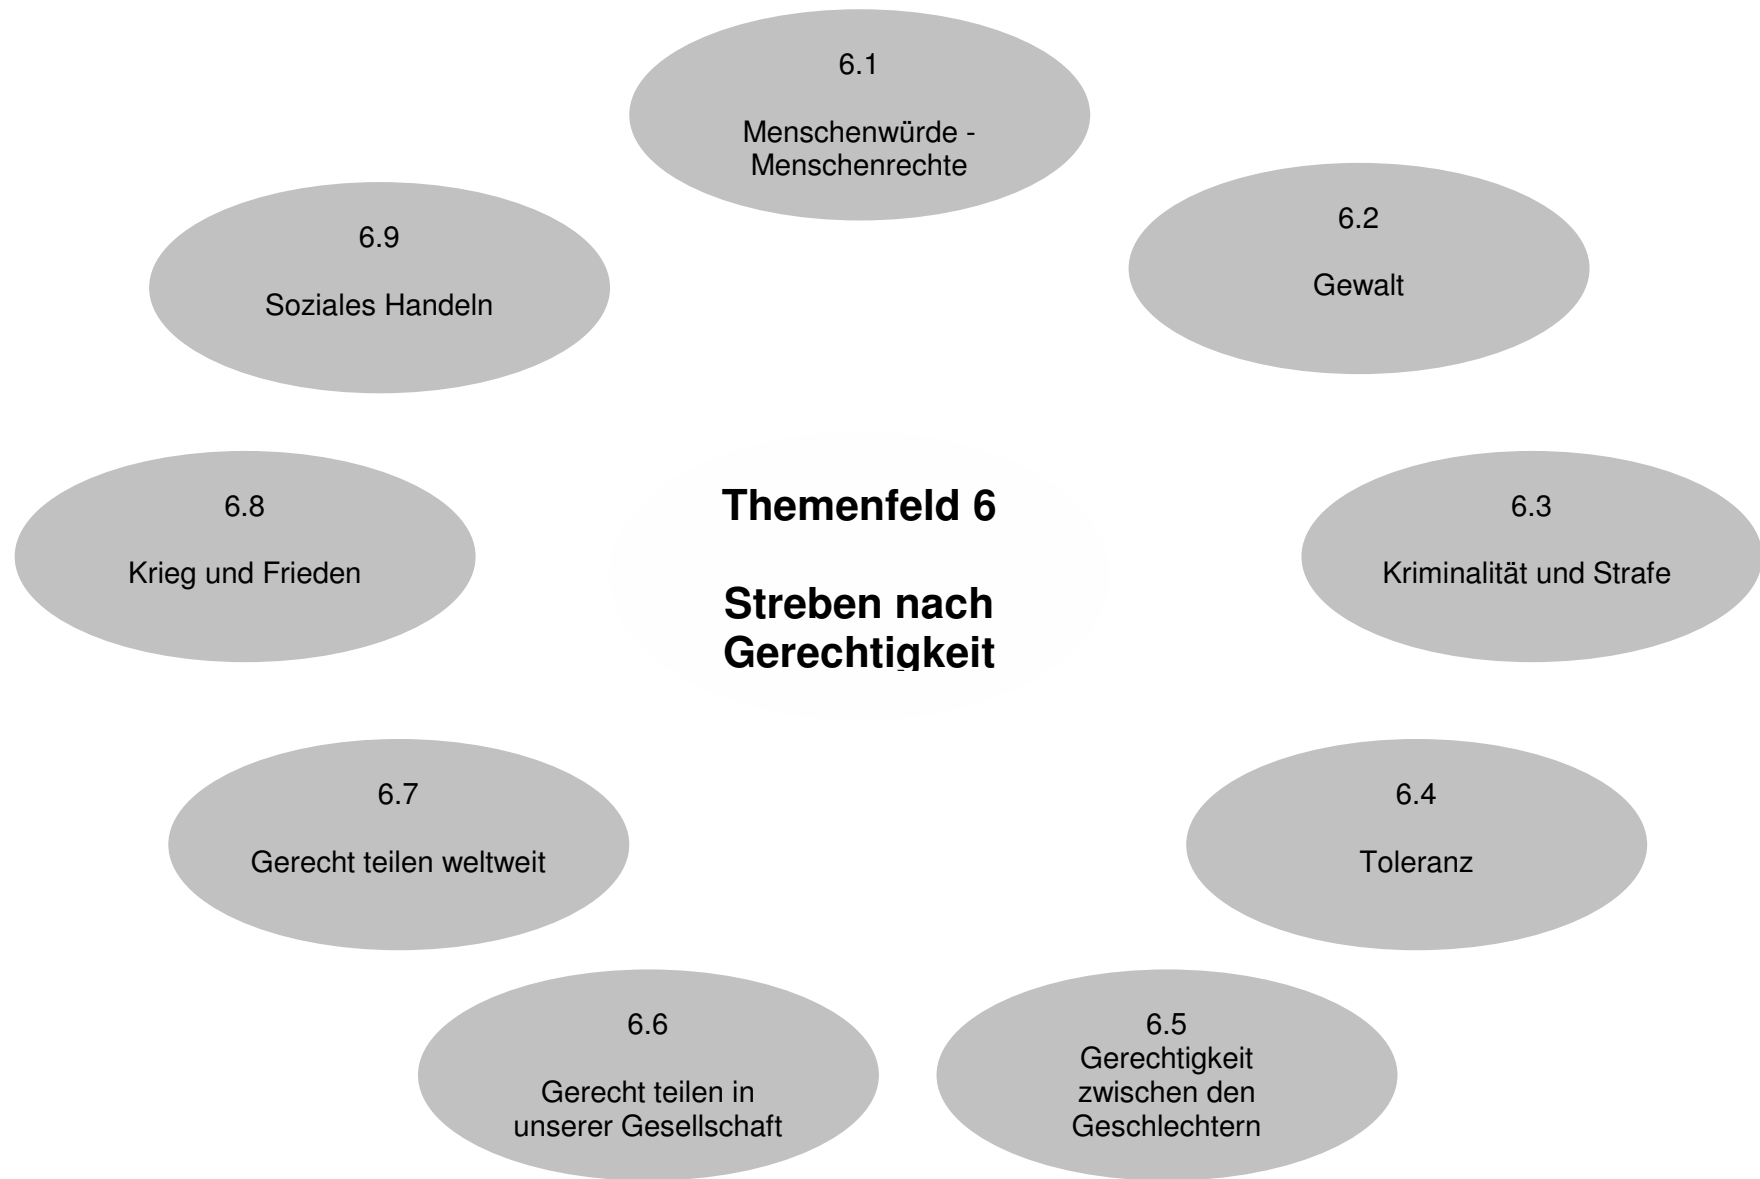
6.1

Menschenwürde - Menschenrechte

6.2

Gewalt

6.3

Kriminalität und Strafe

6.4

Toleranz

6.5

Gerechtigkeit zwischen den Geschlechtern

6.6

Gerecht teilen in unserer Gesellschaft

6.7

Gerecht teilen weltweit

6.8

Krieg und Frieden

6.9

Soziales Handeln

**Themenfeld 6**

**Streben nach Gerechtigkeit**